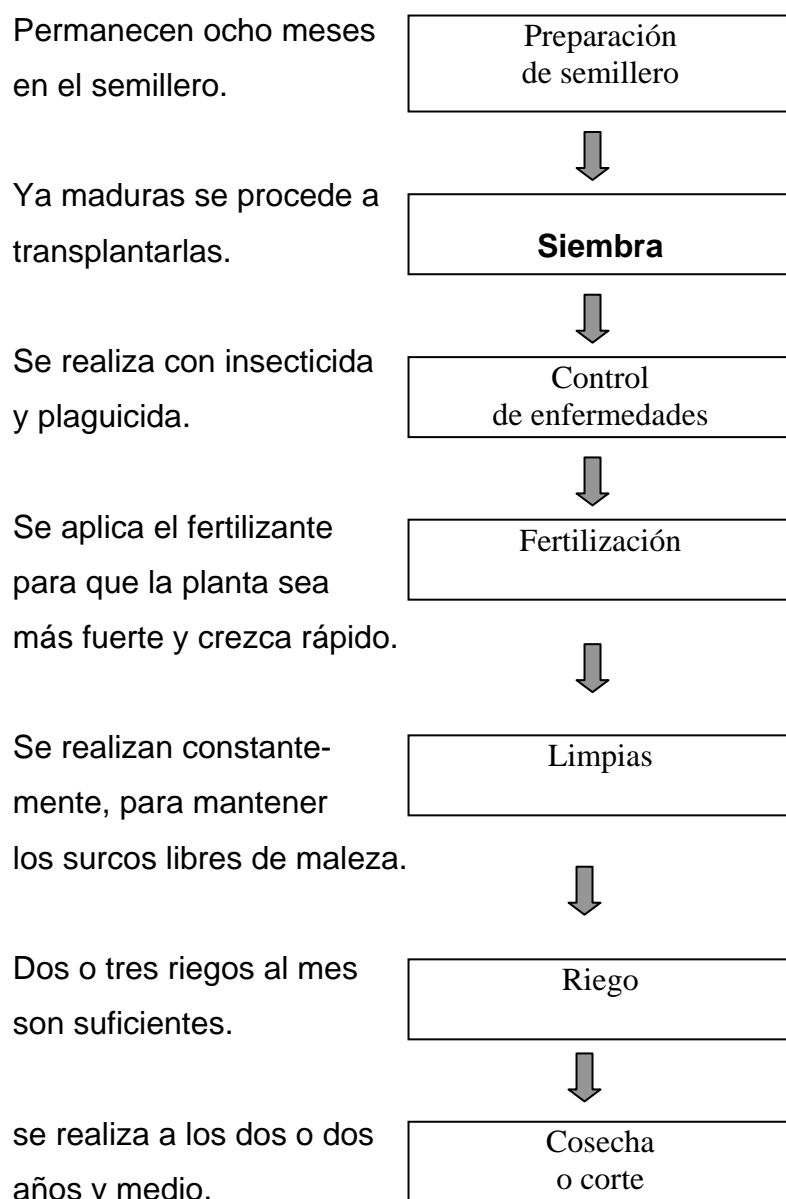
Permanecen ocho meses en el semillero.

Preparación de semillero

Ya maduras se procede a transplantarlas.

**Siembra**

Se realiza con insecticida y plaguicida.

Control de enfermedades

Se aplica el fertilizante para que la planta sea más fuerte y crezca rápido.

Fertilización

Se realizan constantemente, para mantener los surcos libres de maleza.

Limpias

Dos o tres riegos al mes son suficientes.

Riego

se realiza a los dos o dos años y medio.

Cosecha o corte